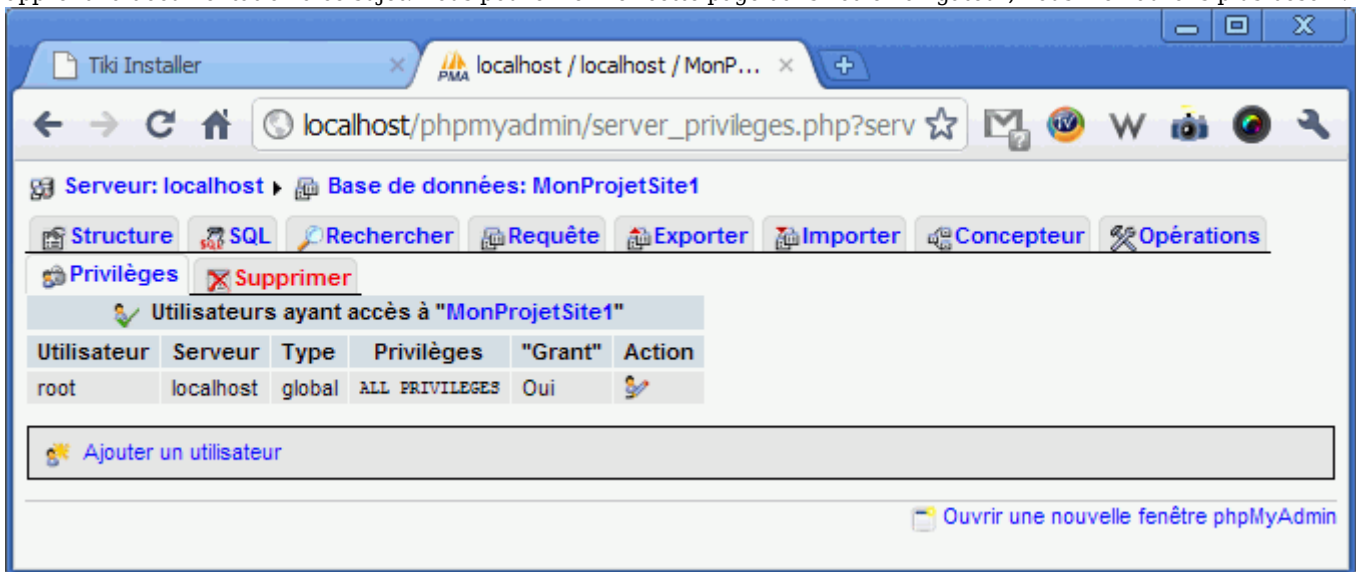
Tiki Installer
localhost / localhost / MonP...

localhost/phpmyadmin/server_privileges.php?serv

Serveur: localhost ▸ Base de données: MonProjetSite1

Structure SQL Rechercher Requête Exporter Importer Concepteur Opérations
Privilèges Supprimer

Utilisateurs ayant accès à "MonProjetSite1"

| Utilisateur | Serveur | Type | Privilèges | "Grant" | Action |
|---|---|---|---|---|---|
| root | localhost | global | ALL PRIVILEGES | Oui | |

Ajouter un utilisateur

Ouvrir une nouvelle fenêtre phpMyAdmin